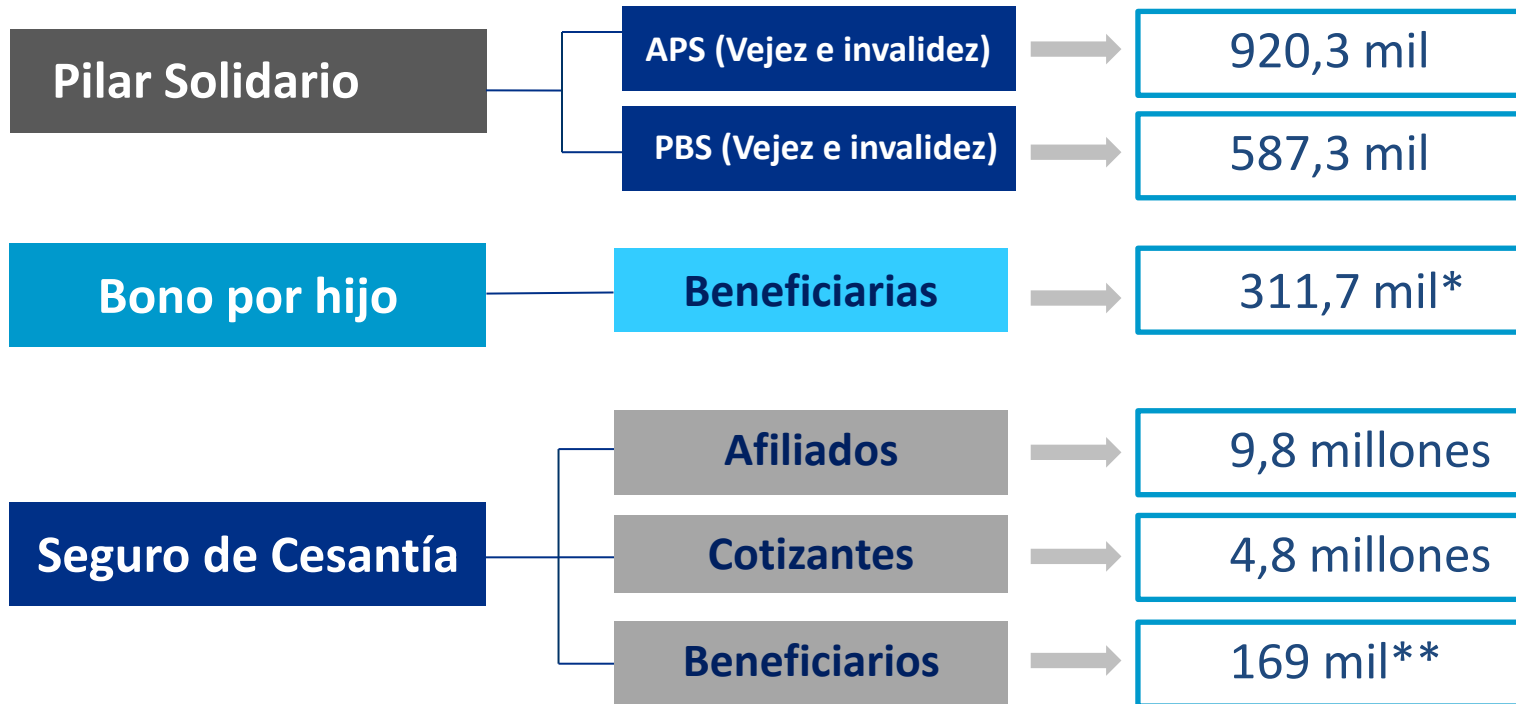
Pilar Solidario

APS (Vejez e invalidez)

920,3 mil

PBS (Vejez e invalidez)

587,3 mil

Bono por hijo

Beneficiarias

311,7 mil*

Seguro de Cesantía

Afiliados

9,8 millones

Cotizantes

4,8 millones

Beneficiarios

169 mil**